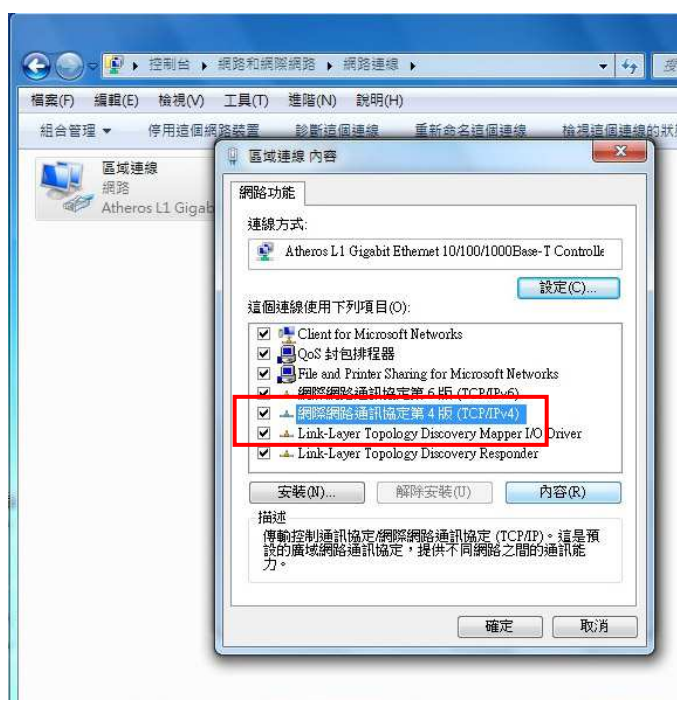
控制台 ▸ 網路和網際網路 ▸ 網路連線 ▸

搜

檔案(F) 編輯(E) 檢視(V) 工具(T) 進階(N) 說明(H)

組合管理 ▾ 停用這個網路裝置 診斷這個連線 重新命名這個連線 檢視這個連線的狀

區域連線
網路
Atheros L1 Gigab

區域連線 內容

網路功能

連線方式:

Atheros L1 Gigabit Ethernet 10/100/1000Base-T Controlle

設定(C)...

這個連線使用下列項目(O):

Client for Microsoft Networks
QoS 封包排程器
File and Printer Sharing for Microsoft Networks
網際網路通訊協定第 6 版 (TCP/IPv6)
網際網路通訊協定第 4 版 (TCP/IPv4)
Link-Layer Topology Discovery Mapper I/O Driver
Link-Layer Topology Discovery Responder

安裝(N)... 解除安裝(U) 內容(R)

描述

傳輸控制通訊協定/網際網路通訊協定 (TCP/IP)。這是預設的廣域網路通訊協定，提供不同網路之間的通訊能力。

確定 取消